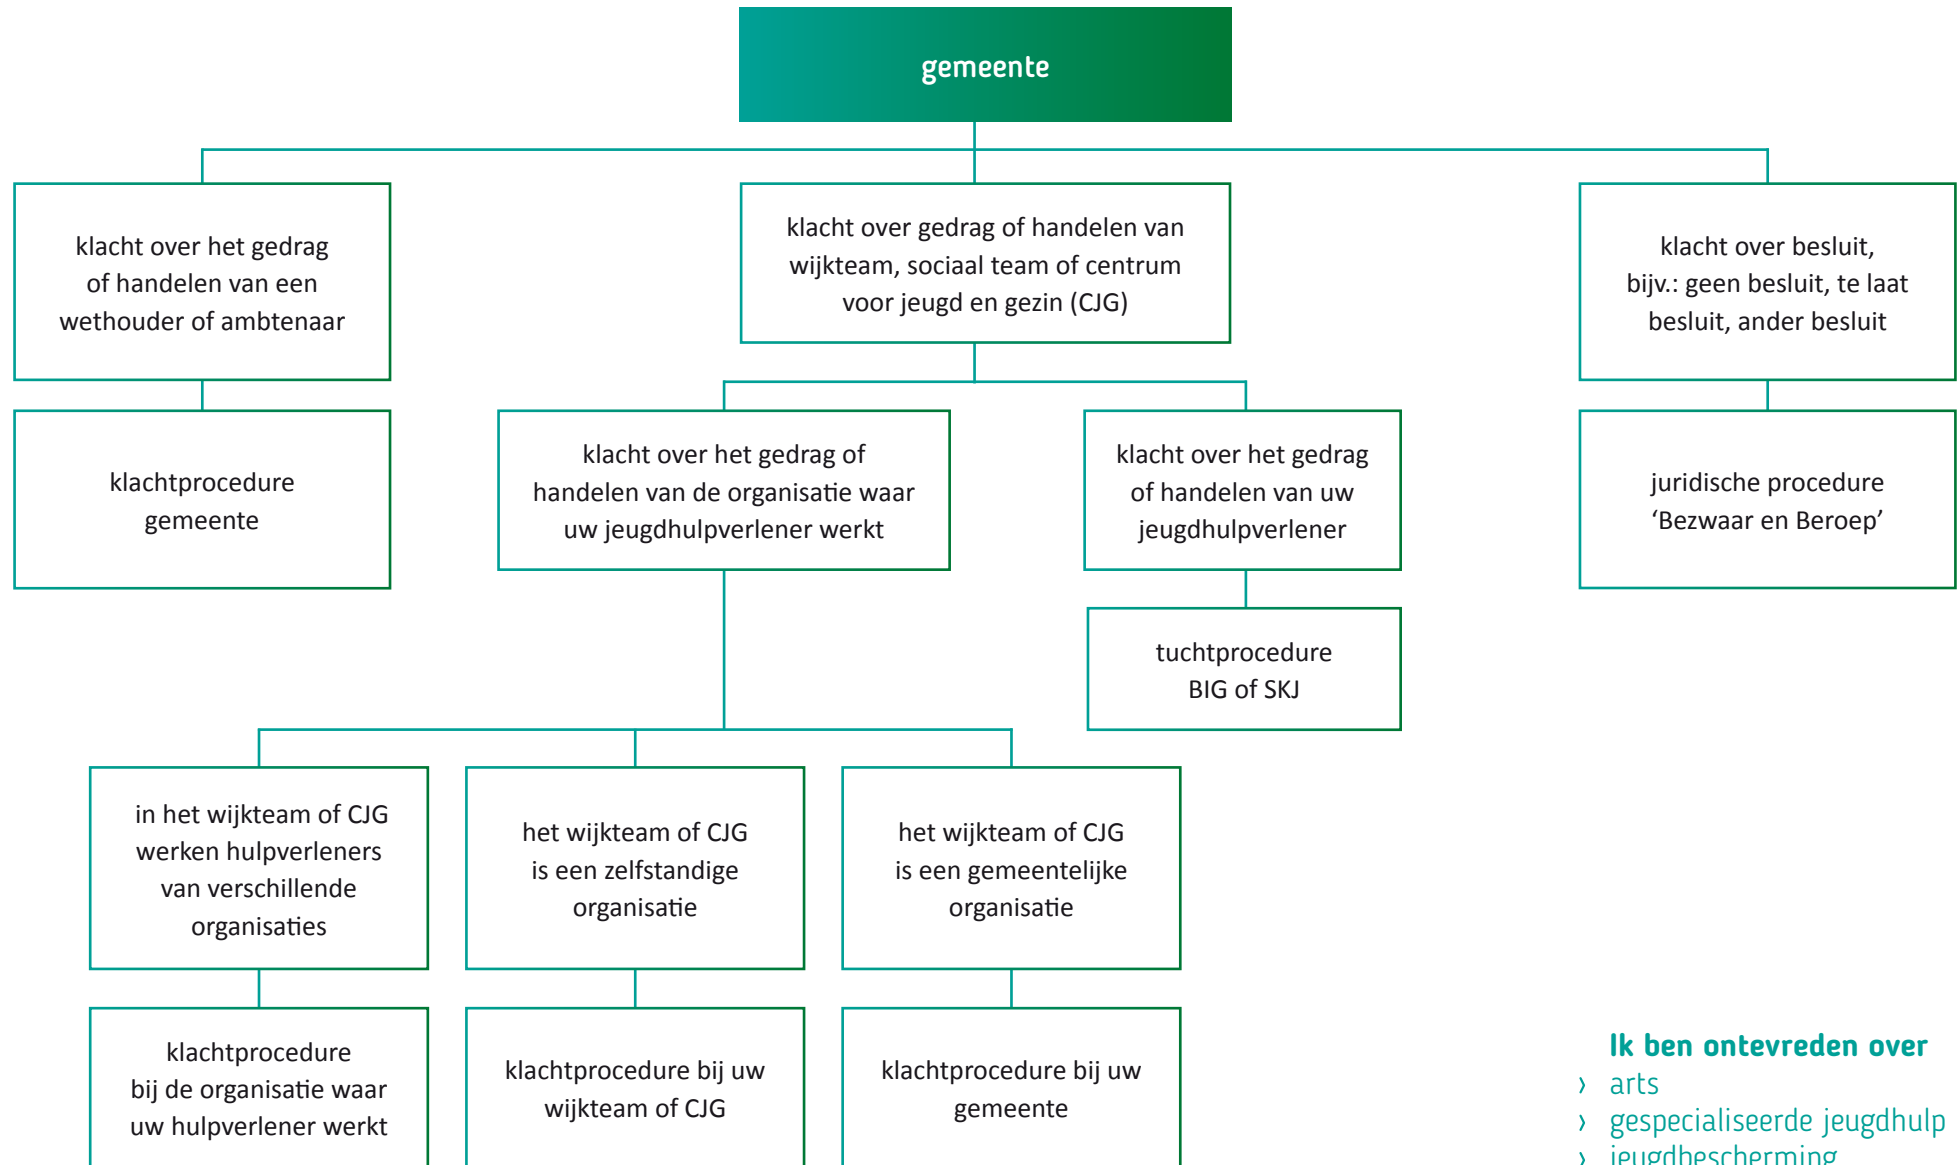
gemeente

klacht over het gedrag of handelen van een wethouder of ambtenaar

klacht over gedrag of handelen van wijkteam, sociaal team of centrum voor jeugd en gezin (CJG)

klacht over besluit, bijv.: geen besluit, te laat besluit, ander besluit

klachtprocedure gemeente

klacht over het gedrag of handelen van de organisatie waar uw jeugdhulpverlener werkt

klacht over het gedrag of handelen van uw jeugdhulpverlener

juridische procedure ‘Bezwaar en Beroep’

tuchtprocedure BIG of SKJ

in het wijkteam of CJG werken hulpverleners van verschillende organisaties

het wijkteam of CJG is een zelfstandige organisatie

het wijkteam of CJG is een gemeentelijke organisatie

klachtprocedure bij de organisatie waar uw hulpverlener werkt

klachtprocedure bij uw wijkteam of CJG

klachtprocedure bij uw gemeente

Ik ben ontevreden over
› arts
› gespecialiseerde jeugdhulp
› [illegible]